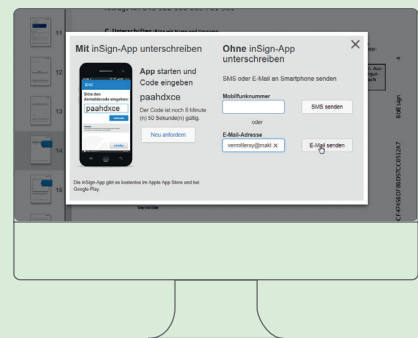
11

12

13

14

15

C Unterschrift

Mit inSign-App unterschreiben

Bitte den Anmeldecode eingeben

paahdxce

App starten und Code eingeben

paahdxce

Der Code ist noch 8 Minute (n) 50 Sekunde(n) gültig.

Neu anfordern

Die inSign-App gibt es kostenlos im Apple App Store und bei Google Play.

Ohne inSign-App unterschreiben

SMS oder E-Mail an Smartphone senden

Mobilfunknummer

SMS senden

oder

E-Mail-Adresse

vermittlersy@makl

E-Mail senden

×

inSign

Vermittler